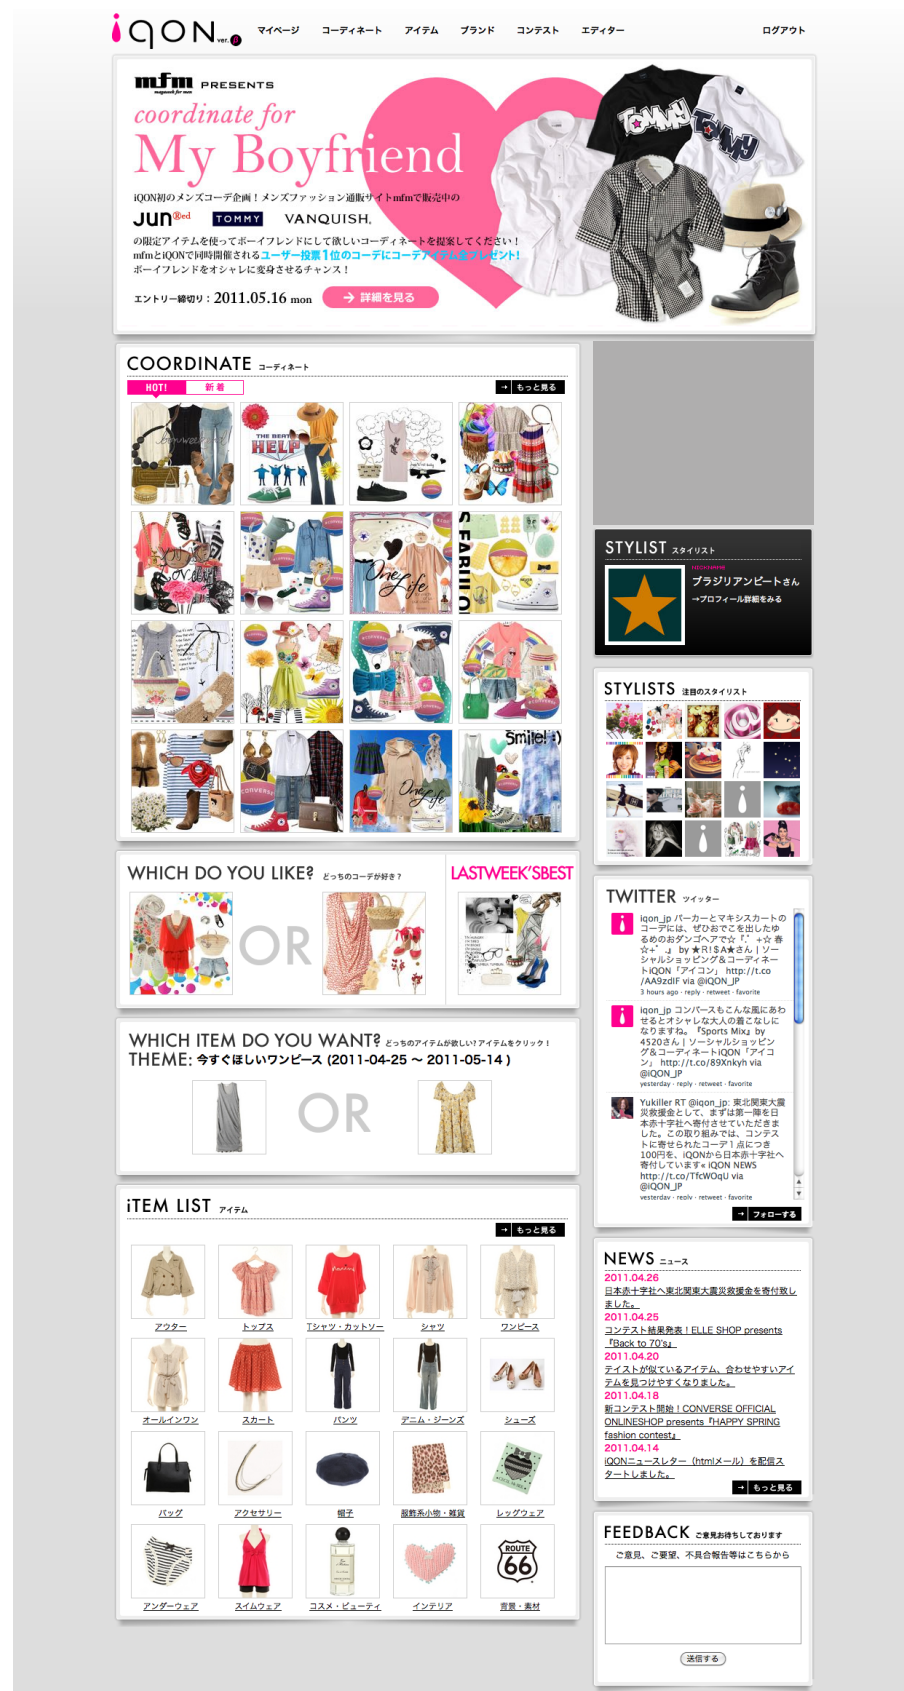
iqon ver.

マイページ コーディネート アイテム ブランド コンテスト エディター ログアウト

mfm PRESENTS

coordinate for
My Boyfriend

iQON初のメンズコーデ企画！メンズファッション通販サイトmfmで販売中の

JUN Red TOMMY VANQUISH

の限定アイテムを使ってボーイフレンドにして欲しいコーディネートを提案してください！
mfmとiQONで同時開催されるユーザー投票1位のコーデにコーデアイテムをプレゼント!
ボーイフレンドをオシャレに変身させるチャンス！

エントリー締切り：2011.05.16 mon

詳細を見る

COORDINATE コーディネート

HOT! 新着

もっと見る

STYLIST スタイリスト

ブラジリアンビートさん
→プロフィール詳細をみる

STYLISTS 注目のスタイリスト

WHICH DO YOU LIKE? どっちのコーデが好き？

OR

LASTWEEK'SBEST

TWITTER ツイッター

iqon_jp パーカーとマキシスカートのコーデには、ぜひおでこを出したゆるめのおダンゴヘアで☆「.」 by ★R!$A★さん｜ソーシャルショッピング&コーディネートiQON「アイコン」 http://t.co/AA9zdlF via @iQON_JP
3 hours ago · reply · retweet · favorite

iqon_jp コンバースもこんな風にあわせるとオシャレな大人の着こなしになりますね。『Sports Mix』 by 4520さん｜ソーシャルショッピング&コーディネートiQON「アイコン」 http://t.co/89Xnkyh via @iQON_JP
yesterday · reply · retweet · favorite

Yukiller RT @iqon_jp: 東北関東大震災義援金として、まずは第一陣を日本赤十字社へ寄付させていただきました。この取り組みでは、コンテストに寄せられたコーデ1点につき100円を、iQONから日本赤十字社へ寄付しています« iQON NEWS http://t.co/TfcWOqU via @iQON_JP
yesterday · reply · retweet · favorite

フォローする

WHICH ITEM DO YOU WANT? どっちのアイテムが欲しい？アイテムをクリック！
THEME: 今すぐほしいワンピース (2011-04-25 ～ 2011-05-14 )

OR

NEWS ニュース

2011.04.26
日本赤十字社へ東北関東大震災義援金を寄付致しました。
2011.04.25
コンテスト結果発表！ELLE SHOP presents『Back to 70's』
2011.04.20
テイストが似ているアイテム、合わせやすいアイテムを見つけやすくなりました。
2011.04.18
新コンテスト開始！CONVERSE OFFICIAL ONLINESHOP presents『HAPPY SPRING fashion contest』
2011.04.14
iQONニュースレター（htmlメール）を配信スタートしました。

もっと見る

iTEM LIST アイテム

もっと見る

アウター トップス Tシャツ・カットソー シャツ ワンピース
オールインワン スカート パンツ デニム・ジーンズ シューズ
バッグ アクセサリー 帽子 服飾系小物・雑貨 レッグウェア
アンダーウェア スイムウェア コスメ・ビューティ インテリア 背景・素材

FEEDBACK ご意見お待ちしております

ご意見、ご要望、不具合報告等はこちらから

送信する